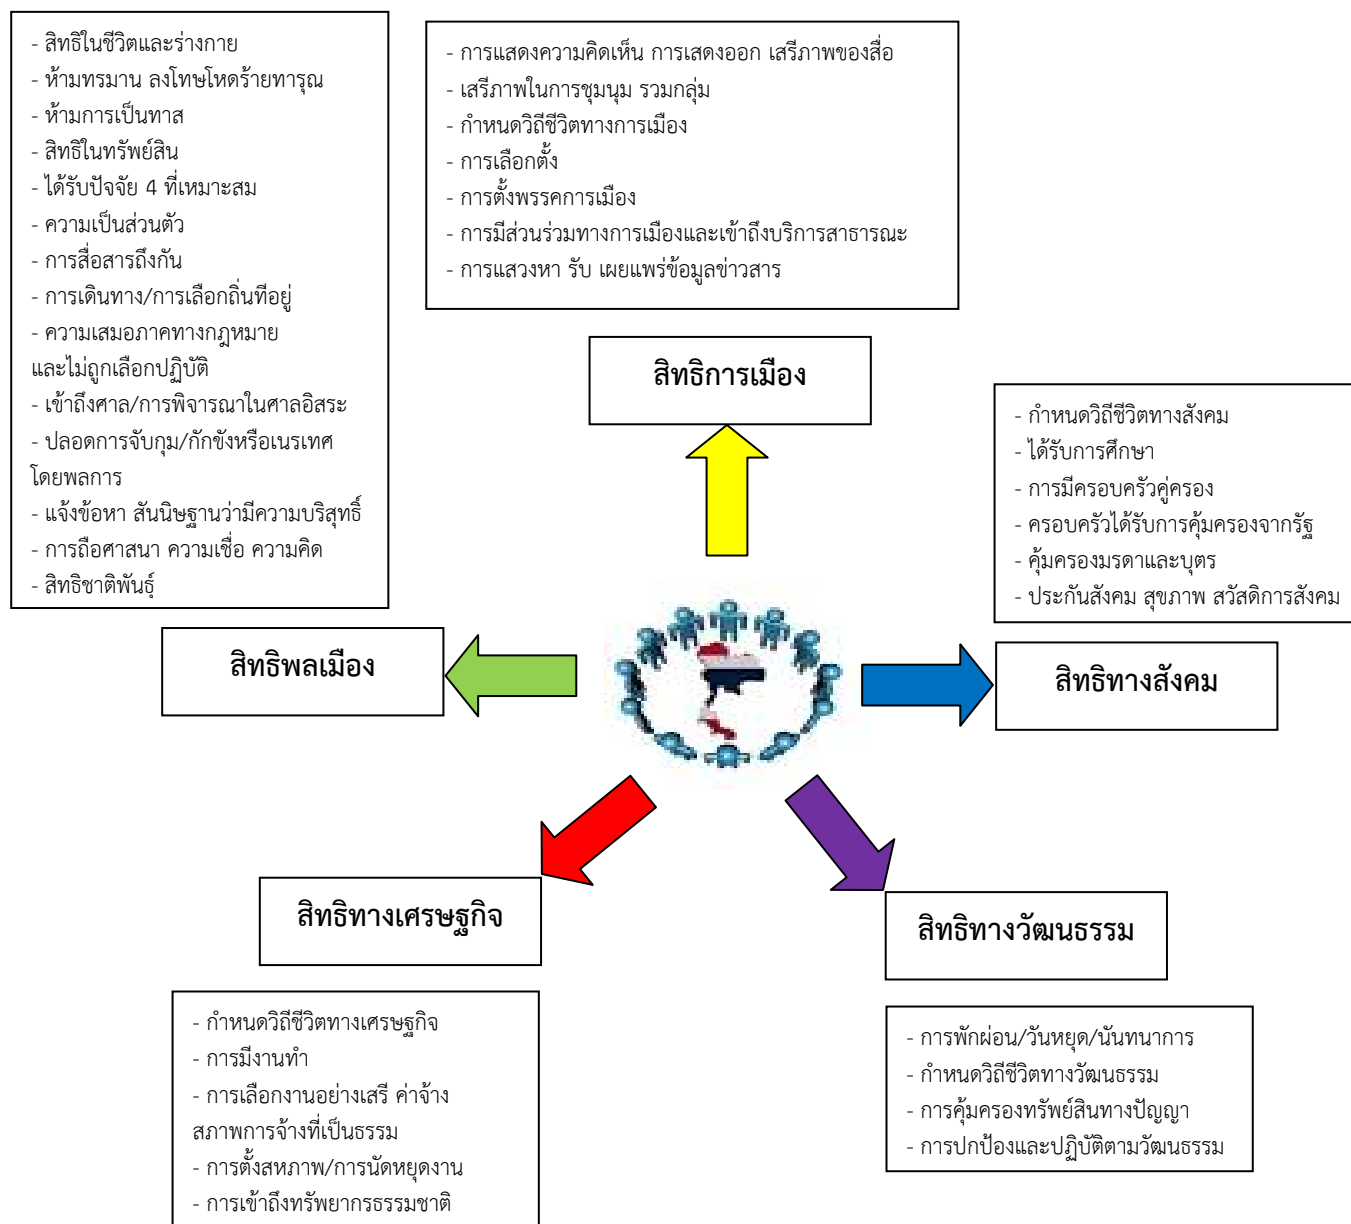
- สิทธิในชีวิตและร่างกาย
- ห้ามทรมาน ลงโทษโหดร้ายทารุณ
- ห้ามการเป็นทาส
- สิทธิในทรัพย์สิน
- ได้รับปัจจัย 4 ที่เหมาะสม
- ความเป็นส่วนตัว
- การสื่อสารถึงกัน
- การเดินทาง/การเลือกถิ่นที่อยู่
- ความเสมอภาคทางกฎหมาย และไม่ถูกเลือกปฏิบัติ
- เข้าถึงศาล/การพิจารณาในศาลอิสระ
- ปลอดการจับกุม/กักขังหรือเนรเทศ โดยพลการ
- แจ้งข้อหา สันนิษฐานว่ามีความบริสุทธิ์
- การถือศาสนา ความเชื่อ ความคิด
- สิทธิชาติพันธุ์

- การแสดงความคิดเห็น การแสดงออก เสรีภาพของสื่อ
- เสรีภาพในการชุมนุม รวมกลุ่ม
- กำหนดวิถีชีวิตทางการเมือง
- การเลือกตั้ง
- การตั้งพรรคการเมือง
- การมีส่วนร่วมทางการเมืองและเข้าถึงบริการสาธารณะ
- การแสวงหา รับ เผยแพร่ข้อมูลข่าวสาร

สิทธิการเมือง

- กำหนดวิถีชีวิตทางสังคม
- ได้รับการศึกษา
- การมีครอบครัวคู่ครอง
- ครอบครัวได้รับการคุ้มครองจากรัฐ
- คุ้มครองมรดาและบุตร
- ประกันสังคม สุขภาพ สวัสดิการสังคม

สิทธิพลเมือง

สิทธิทางสังคม

สิทธิทางเศรษฐกิจ

สิทธิทางวัฒนธรรม

- กำหนดวิถีชีวิตทางเศรษฐกิจ
- การมีงานทำ
- การเลือกงานอย่างเสรี ค่าจ้าง สภาพการจ้างที่เป็นธรรม
- การตั้งสหภาพ/การนัดหยุดงาน
- การเข้าถึงทรัพยากรธรรมชาติ

- การพักผ่อน/วันหยุด/นันทนาการ
- กำหนดวิถีชีวิตทางวัฒนธรรม
- การคุ้มครองทรัพย์สินทางปัญญา
- การปกป้องและปฏิบัติตามวัฒนธรรม